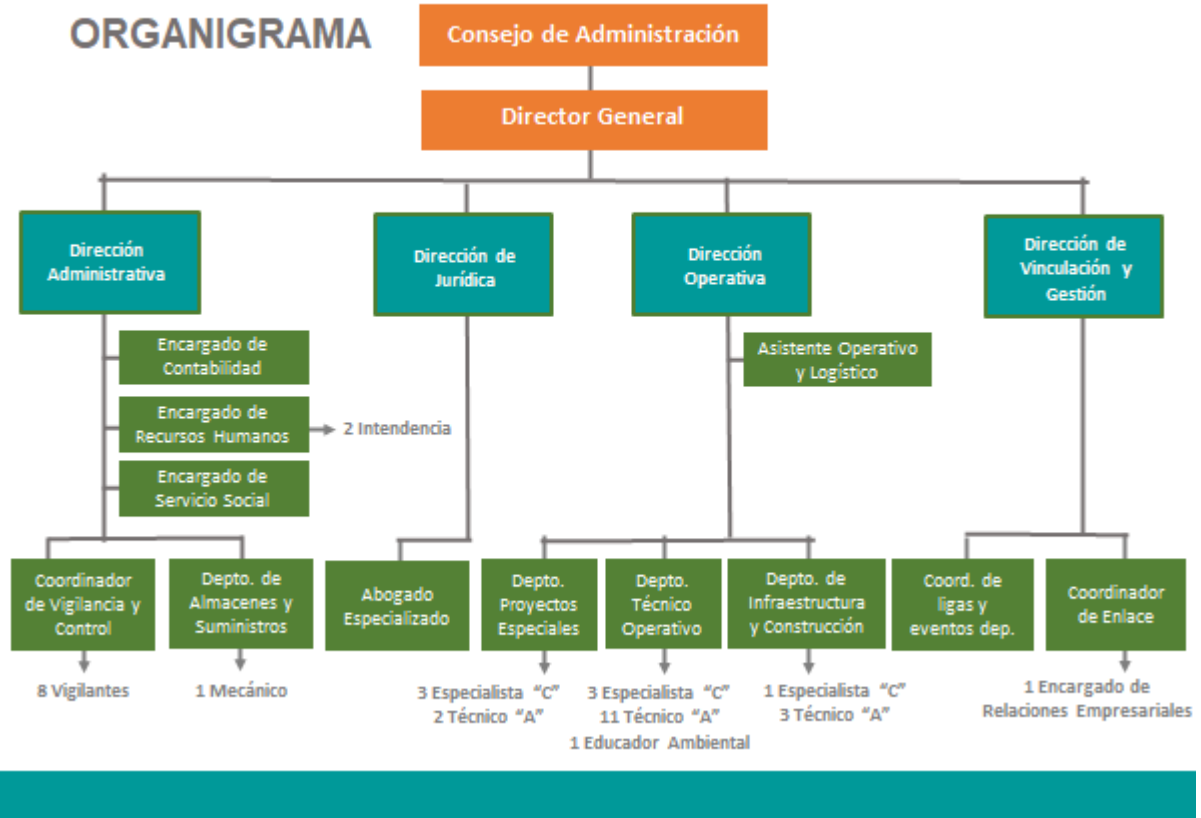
ORGANIGRAMA

Consejo de Administración

Director General

Dirección Administrativa

Dirección de Jurídica

Dirección Operativa

Dirección de Vinculación y Gestión

Encargado de Contabilidad

Encargado de Recursos Humanos

2 Intendencia

Encargado de Servicio Social

Asistente Operativo y Logístico

Coordinador de Vigilancia y Control

Depto. de Almacenes y Suministros

Abogado Especializado

Depto. Proyectos Especiales

Depto. Técnico Operativo

Depto. de Infraestructura y Construcción

Coord. de ligas y eventos dep.

Coordinador de Enlace

8 Vigilantes

1 Mecánico

3 Especialista "C"
2 Técnico "A"

3 Especialista "C"
11 Técnico "A"
1 Educador Ambiental

1 Especialista "C"
3 Técnico "A"

1 Encargado de Relaciones Empresariales